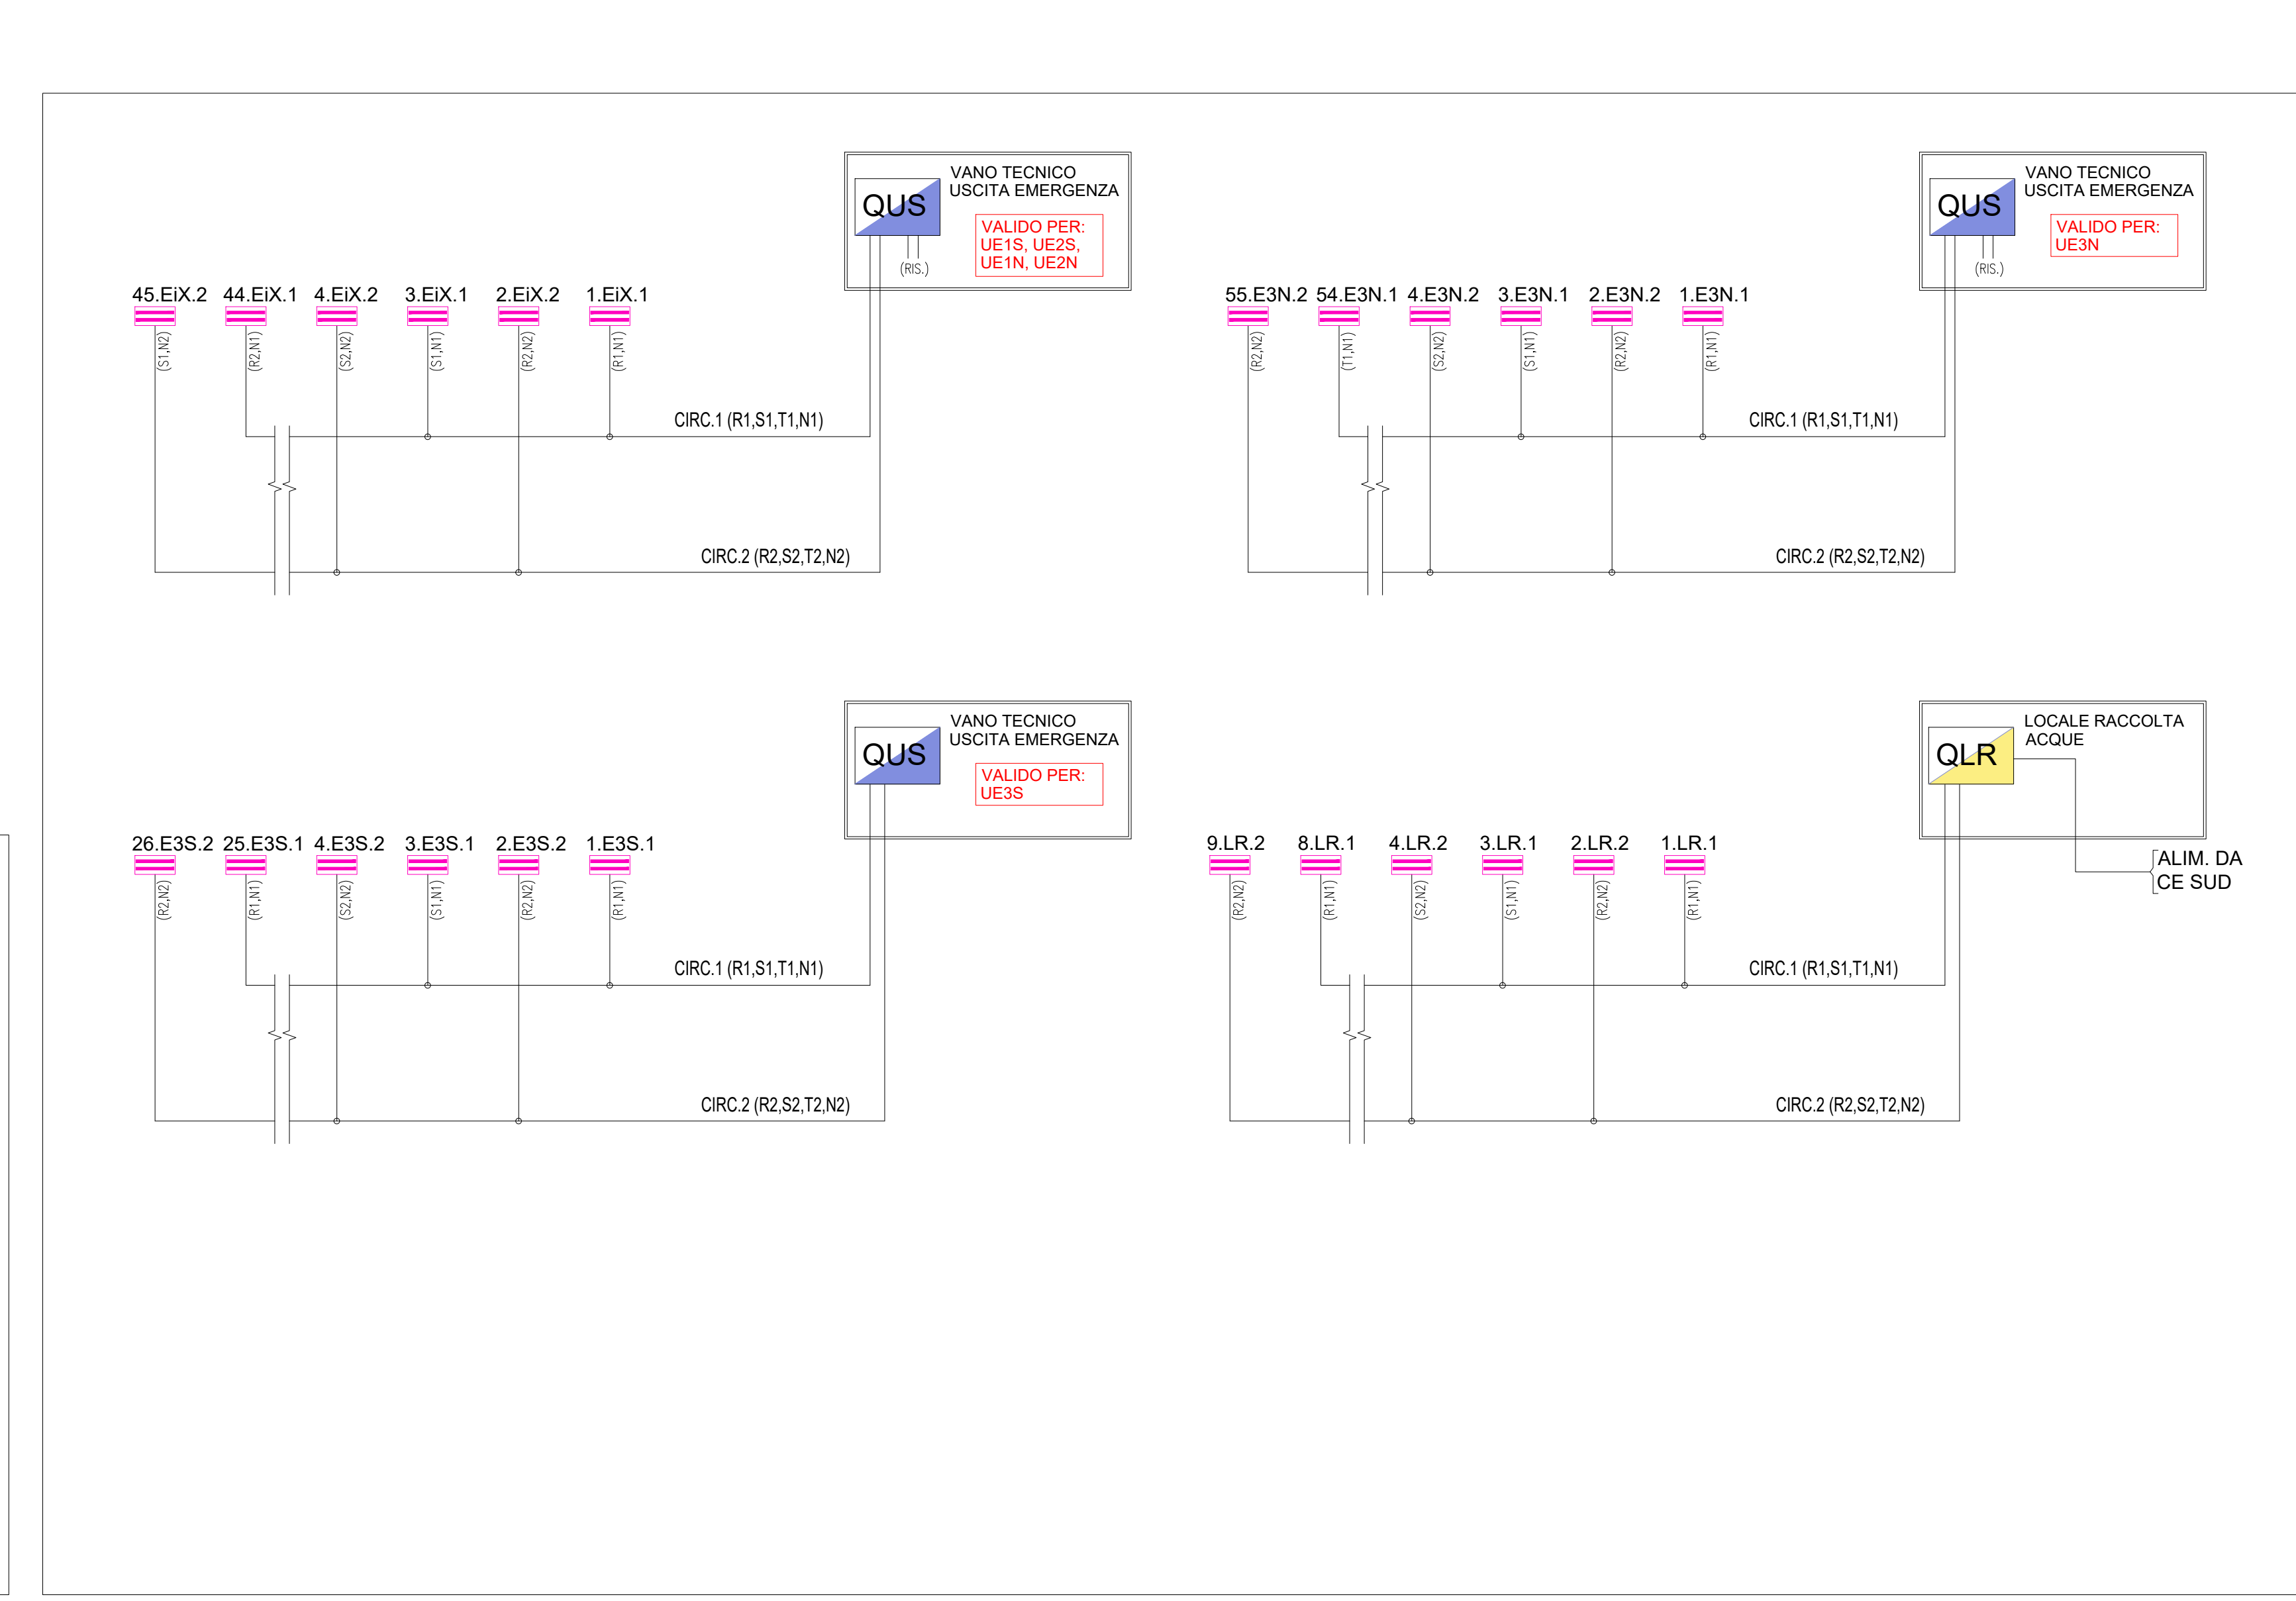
QUS
VANO TECNICO
USCITA EMERGENZA
VALIDO PER:
UE1S, UE2S,
UE1N, UE2N
(RIS.)

45.EiX.2 44.EiX.1 4.EiX.2 3.EiX.1 2.EiX.2 1.EiX.1
(S1,N2) (R2,N1) (S2,N2) (S1,N1) (R2,N2) (R1,N1)
CIRC.1 (R1,S1,T1,N1)
CIRC.2 (R2,S2,T2,N2)

QUS
VANO TECNICO
USCITA EMERGENZA
VALIDO PER:
UE3N
(RIS.)

55.E3N.2 54.E3N.1 4.E3N.2 3.E3N.1 2.E3N.2 1.E3N.1
(R2,N2) (T1,N1) (S2,N2) (S1,N1) (R2,N2) (R1,N1)
CIRC.1 (R1,S1,T1,N1)
CIRC.2 (R2,S2,T2,N2)

QUS
VANO TECNICO
USCITA EMERGENZA
VALIDO PER:
UE3S

26.E3S.2 25.E3S.1 4.E3S.2 3.E3S.1 2.E3S.2 1.E3S.1
(R2,N2) (R1,N1) (S2,N2) (S1,N1) (R2,N2) (R1,N1)
CIRC.1 (R1,S1,T1,N1)
CIRC.2 (R2,S2,T2,N2)

QLR
LOCALE RACCOLTA
ACQUE

9.LR.2 8.LR.1 4.LR.2 3.LR.1 2.LR.2 1.LR.1
(R2,N2) (R1,N1) (S2,N2) (S1,N1) (R2,N2) (R1,N1)
ALIM. DA
CE SUD
CIRC.1 (R1,S1,T1,N1)
CIRC.2 (R2,S2,T2,N2)